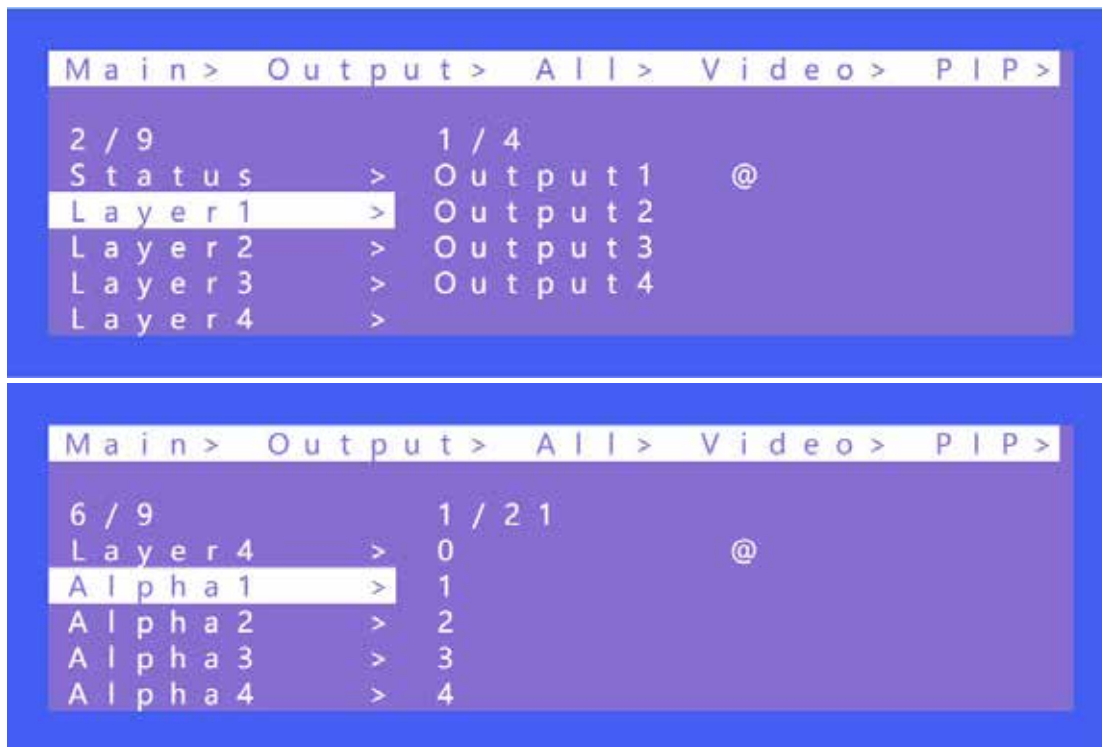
Main> Output> All> Video> PIP>

2/9 1/4
Status > Output1 @
Layer1 > Output2
Layer2 > Output3
Layer3 > Output4
Layer4 >

Main> Output> All> Video> PIP>

6/9 1/21
Layer4 > 0 @
Alpha1 > 1
Alpha2 > 2
Alpha3 > 3
Alpha4 > 4